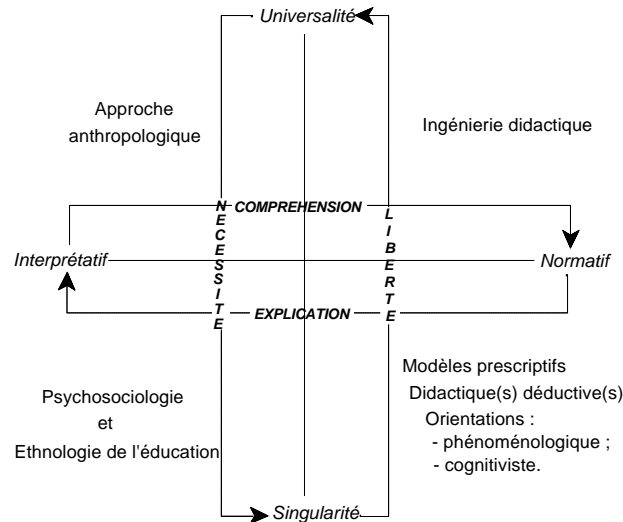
Universalité

Approche anthropologique

Ingénierie didactique

COMPREHENSION

NECESSITE

LIBERTE

Interprétatif

Normatif

EXPLICATION

Modèles prescriptifs
Didactique(s) déductive(s)
Orientations :
- phénoménologique ;
- cognitiviste.

Psychosociologie
et
Ethnologie de l'éducation

Singularité